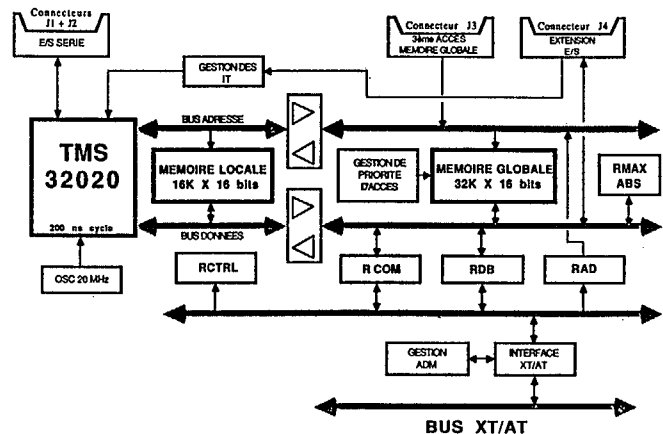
Connecteurs J1 + J2
E/S SERIE

Connecteur J3
3ème ACCES MEMOIRE GLOBALE

Connecteur J4
EXTENSION E/S

GESTION DES IT

BUS ADRESSE

TMS 32020

200 ns cycle

MEMOIRE LOCALE 16K X 16 bits

GESTION DE PRIORITE D'ACCES

MEMOIRE GLOBALE 32K X 16 bits

RMAX ABS

BUS DONNEES

OSC 20 MHz

RCTRL

R COM

RDB

RAD

GESTION ADM

INTERFACE XT/AT

BUS XT/AT